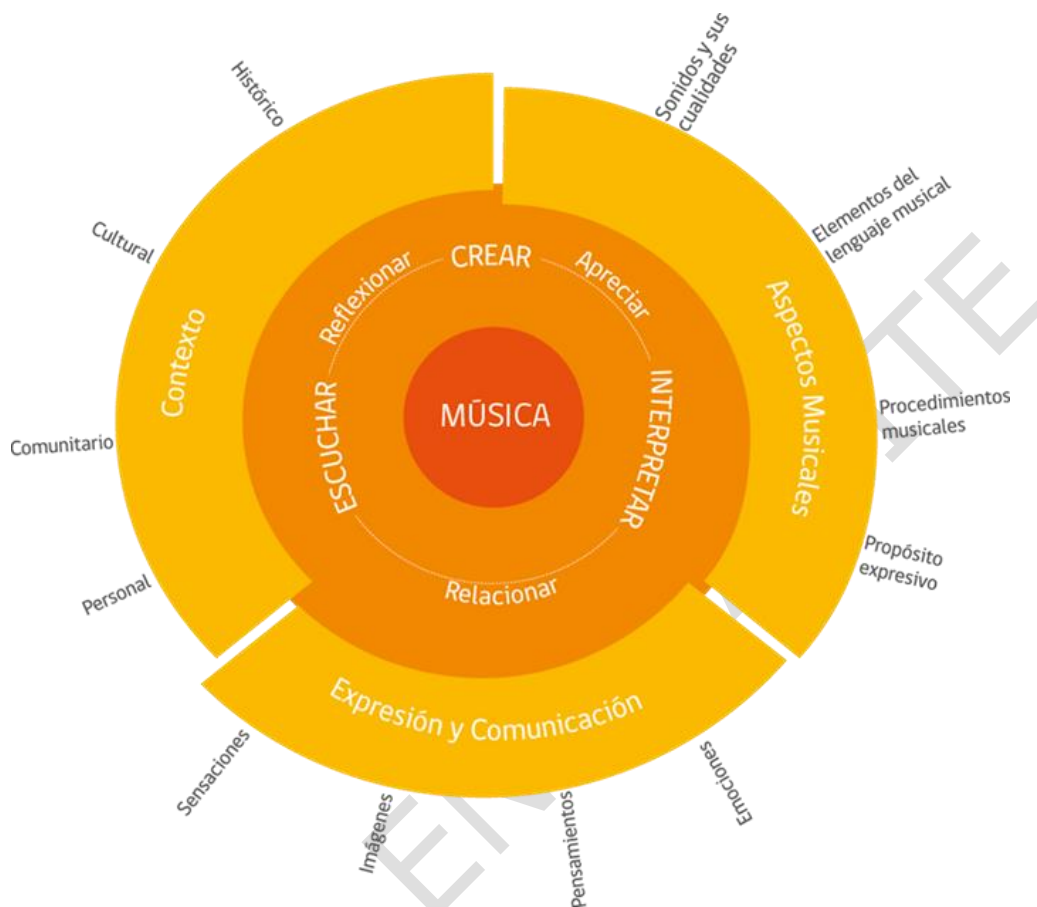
Histórico

Cultural

Comunitario

Personal

Contexto

Sonidos y sus cualidades

Elementos del lenguaje musical

Procedimientos musicales

Propósito expresivo

Aspectos Musicales

CREAR

Reflexionar

Apreciar

ESCUCHAR

INTERPRETAR

Relacionar

MÚSICA

Expresión y Comunicación

Sensaciones

Imágenes

Pensamientos

Emociones